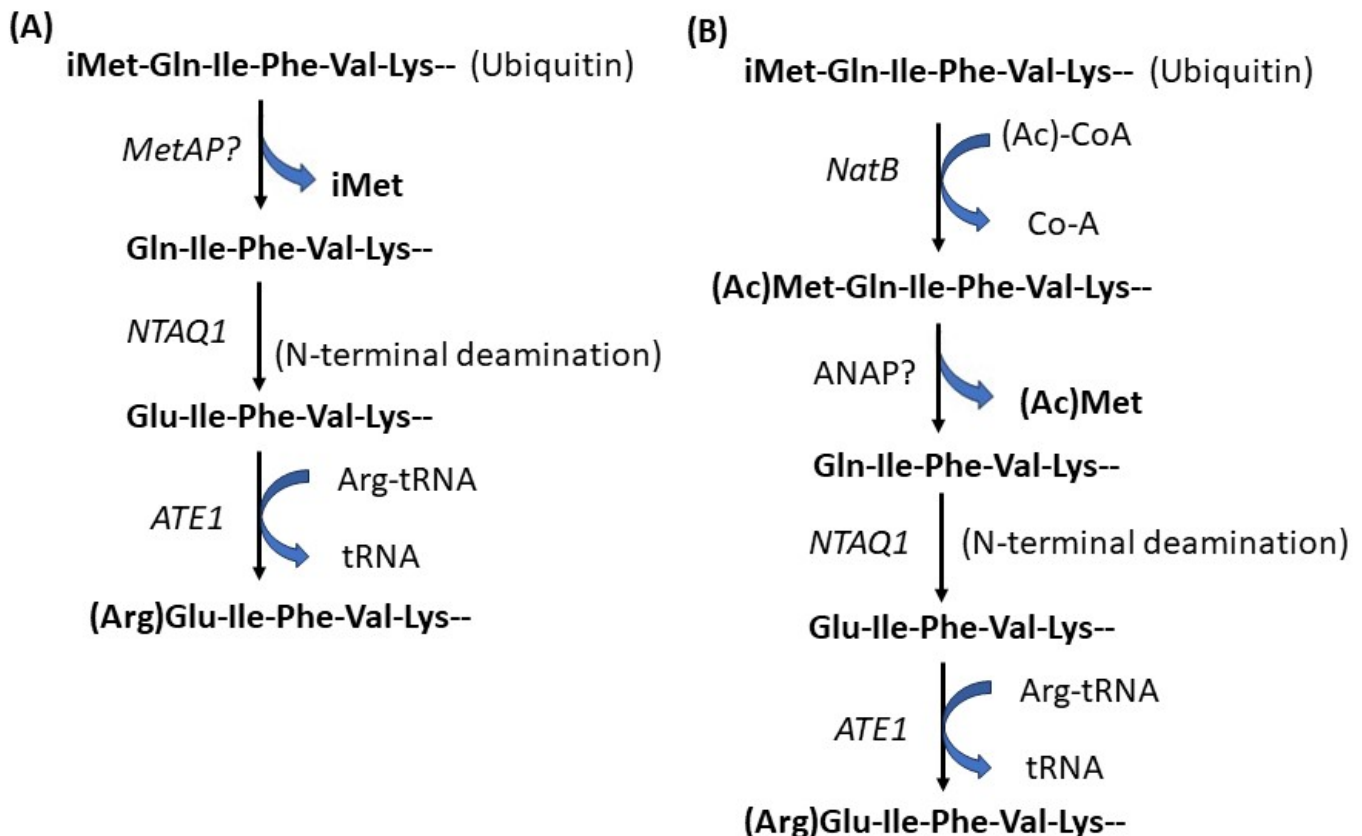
(A)
iMet-Gln-Ile-Phe-Val-Lys-- (Ubiquitin)

MetAP?

iMet

Gln-Ile-Phe-Val-Lys--

NTAQ1

(N-terminal deamination)

Glu-Ile-Phe-Val-Lys--

ATE1

Arg-tRNA

tRNA

(Arg)Glu-Ile-Phe-Val-Lys--

(B)
iMet-Gln-Ile-Phe-Val-Lys-- (Ubiquitin)

NatB

(Ac)-CoA

Co-A

(Ac)Met-Gln-Ile-Phe-Val-Lys--

ANAP?

(Ac)Met

Gln-Ile-Phe-Val-Lys--

NTAQ1

(N-terminal deamination)

Glu-Ile-Phe-Val-Lys--

ATE1

Arg-tRNA

tRNA

(Arg)Glu-Ile-Phe-Val-Lys--